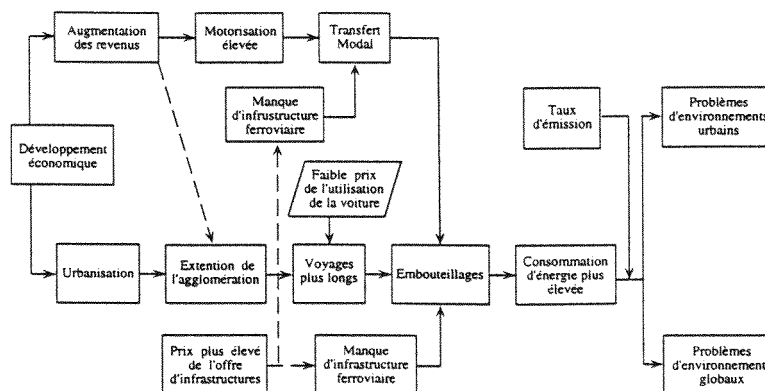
Augmentation des revenus

Motorisation élevée

Transfert Modal

Manque d'infrastructure ferroviaire

Développement économique

Faible prix de l'utilisation de la voiture

Taux d'émission

Problèmes d'environnements urbains

Urbanisation

Extention de l'agglomeration

Voyages plus longs

Embouteillages

Consommation d'énergie plus élevée

Prix plus élevé de l'offre d'infrastructures

Manque d'infrastructure ferroviaire

Problèmes d'environnements globaux